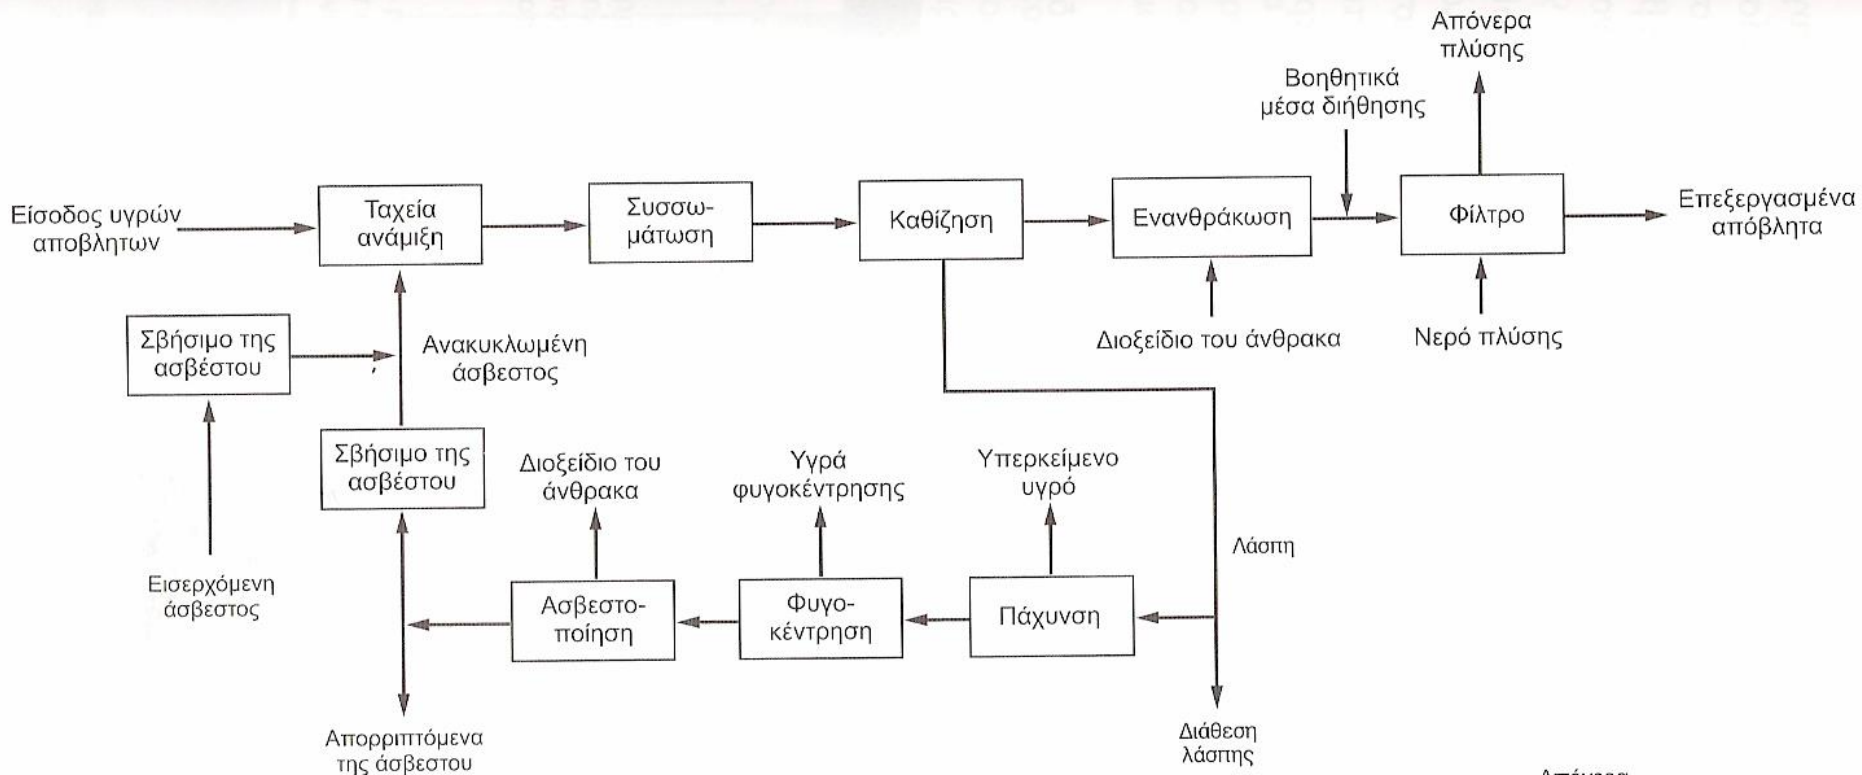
Απόνερα πλύσης

Βοηθητικά μέσα διήθησης

Είσοδος υγρών αποβλητων

Ταχεία ανάμιξη

Συσσωμάτωση

Καθίζηση

Ενανθράκωση

Φίλτρο

Επεξεργασμένα απόβλητα

Σβήσιμο της ασβέστου

Ανακυκλωμένη άσβεστος

Διοξείδιο του άνθρακα

Νερό πλύσης

Σβήσιμο της ασβέστου

Διοξείδιο του άνθρακα

Υγρά φυγοκέντρησης

Υπερκείμενο υγρό

Λάσπη

Εισερχόμενη άσβεστος

Ασβεστοποίηση

Φυγοκέντρηση

Πάχυνση

Απορριπτόμενα της άσβεστου

Διάθεση λάσπης

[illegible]